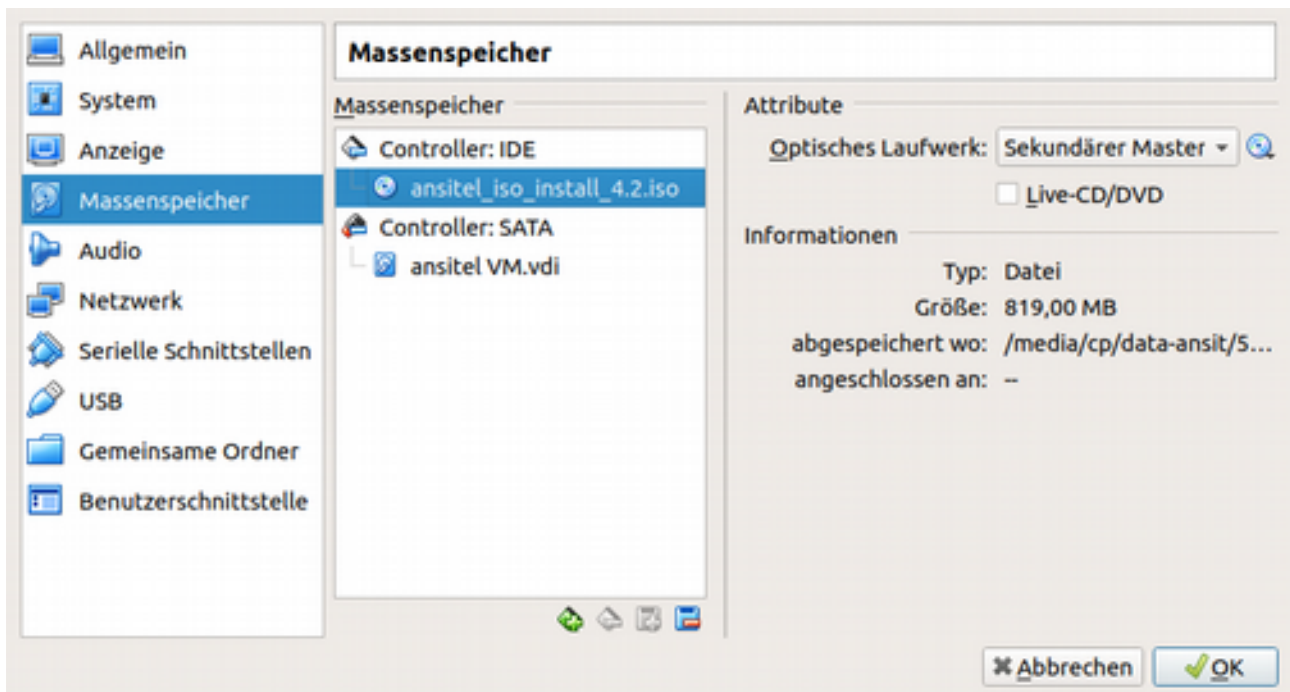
Allgemein
System
Anzeige
Massenspeicher
Audio
Netzwerk
Serielle Schnittstellen
USB
Gemeinsame Ordner
Benutzerschnittstelle

Massenspeicher

Massenspeicher
Controller: IDE
ansitel_iso_install_4.2.iso
Controller: SATA
ansitel VM.vdi

Attribute
Optisches Laufwerk: Sekundärer Master
Live-CD/DVD

Informationen
Typ: Datei
Größe: 819,00 MB
abgespeichert wo: /media/cp/data-ansit/5...
angeschlossen an: --

Abbrechen
OK